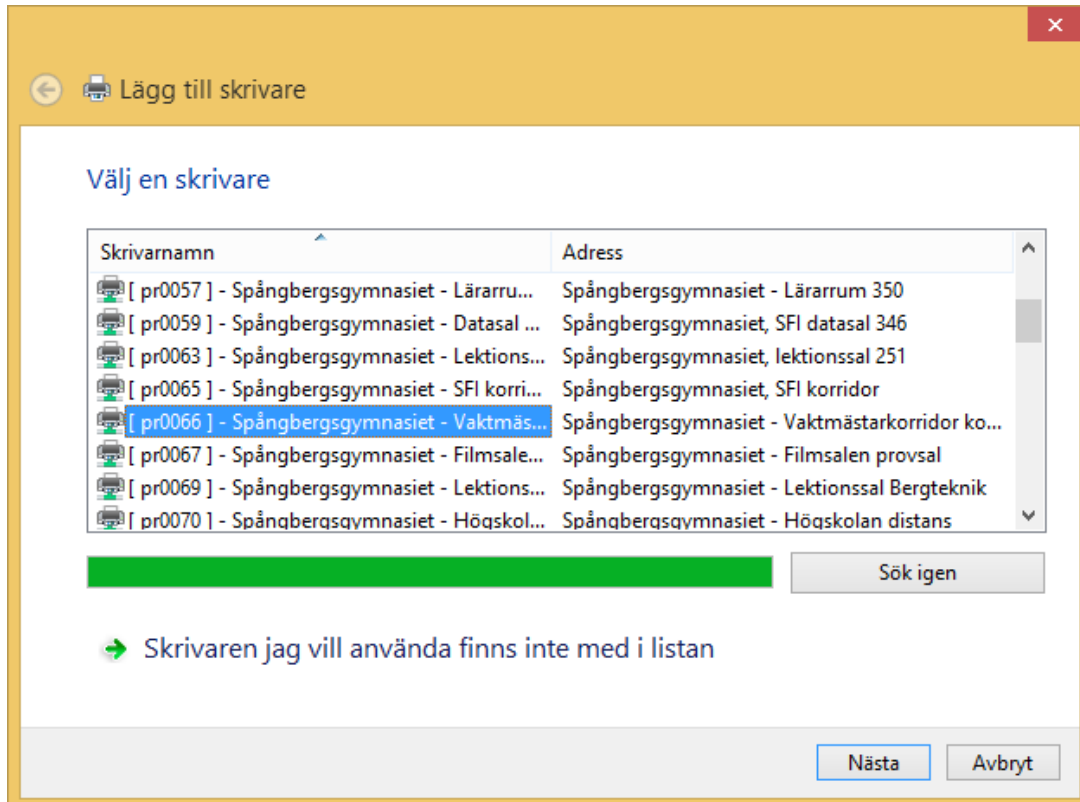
Lägg till skrivare

Välj en skrivare

| Skrivarnamn | Adress |
|---|---|
| [ pr0057 ] - Spångbergsgymnasiet - Lärarru... | Spångbergsgymnasiet - Lärarrum 350 |
| [ pr0059 ] - Spångbergsgymnasiet - Datasal ... | Spångbergsgymnasiet, SFI datasal 346 |
| [ pr0063 ] - Spångbergsgymnasiet - Lektions... | Spångbergsgymnasiet, lektionssal 251 |
| [ pr0065 ] - Spångbergsgymnasiet - SFI korri... | Spångbergsgymnasiet, SFI korridor |
| [ pr0066 ] - Spångbergsgymnasiet - Vaktmäs... | Spångbergsgymnasiet - Vaktmästarkorridor ko... |
| [ pr0067 ] - Spångbergsgymnasiet - Filmsale... | Spångbergsgymnasiet - Filmsalen provsal |
| [ pr0069 ] - Spångbergsgymnasiet - Lektions... | Spångbergsgymnasiet - Lektionssal Bergteknik |
| [ pr0070 ] - Spångbergsgymnasiet - Högskol... | Spångbergsgymnasiet - Högskolan distans |

Sök igen

Skrivaren jag vill använda finns inte med i listan

Nästa Avbryt